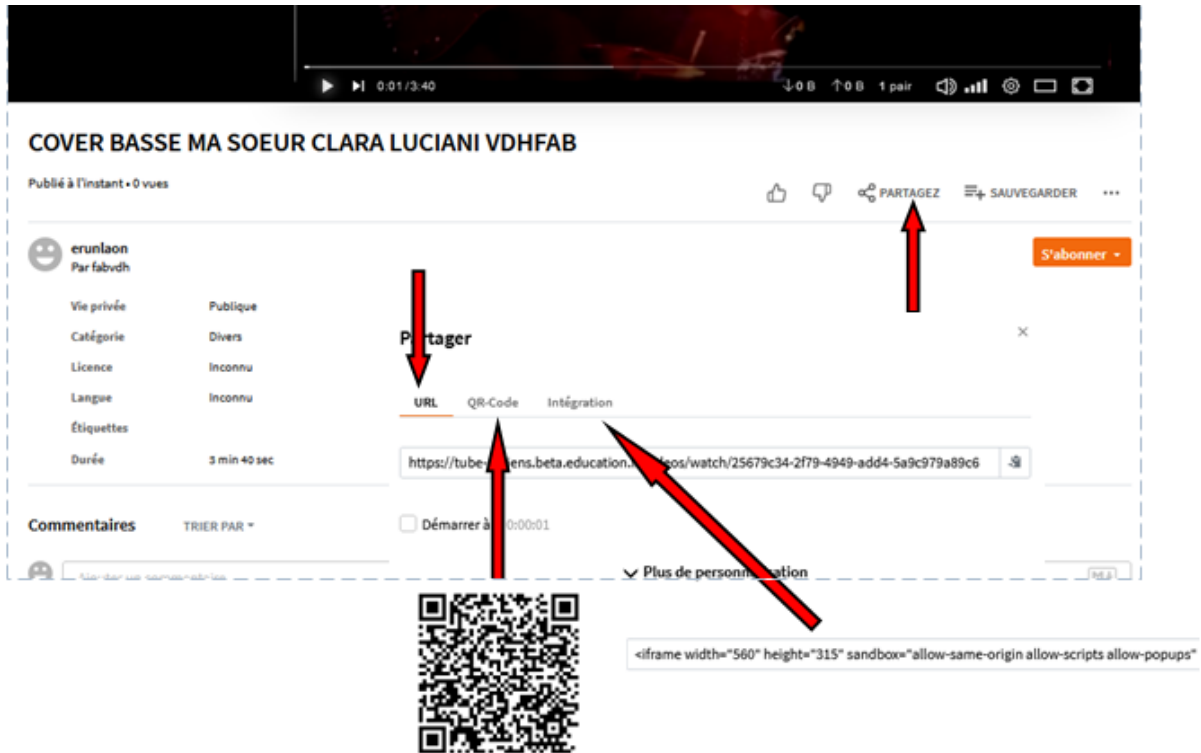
0:01 / 3:40 ↓0 B ↑0 B 1 pair

COVER BASSE MA SOEUR CLARA LUCIANI VDHFAB

Publié à l'instant • 0 vues

PARTAGEZ SAUVEGARDER ...

erunlaon
Par fabvdh

S'abonner

| Vie privée | Publique |
|---|---|
| Catégorie | Divers |
| Licence | Inconnu |
| Langue | Inconnu |
| Étiquettes | |
| Durée | 3 min 40 sec |

Partager

URL QR-Code Intégration

https://tube-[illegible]ens.beta.education.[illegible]deos/watch/25679c34-2f79-4949-add4-5a9c979a89c6

Démarrer à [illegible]0:00:01

Plus de personn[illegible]ation

Commentaires TRIER PAR

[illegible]

<iframe width="560" height="315" sandbox="allow-same-origin allow-scripts allow-popups"